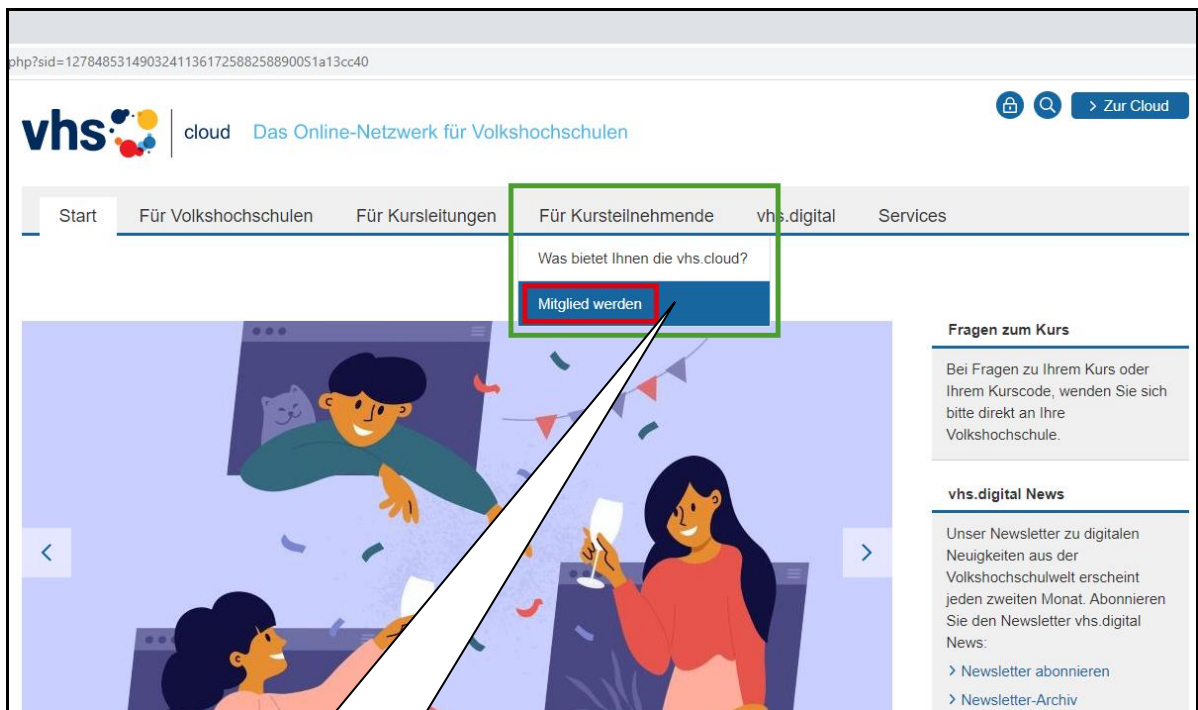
php?sid=12784853149032411361725882588900S1a13cc40

vhs cloud Das Online-Netzwerk für Volkshochschulen

> Zur Cloud

Start Für Volkshochschulen Für Kursleitungen Für Kursteilnehmende vhs.digital Services

Was bietet Ihnen die vhs.cloud?

Mitglied werden

Fragen zum Kurs

Bei Fragen zu Ihrem Kurs oder Ihrem Kurscode, wenden Sie sich bitte direkt an Ihre Volkshochschule.

vhs.digital News

Unser Newsletter zu digitalen Neuigkeiten aus der Volkshochschulwelt erscheint jeden zweiten Monat. Abonnieren Sie den Newsletter vhs.digital News:

> Newsletter abonnieren

> Newsletter-Archiv